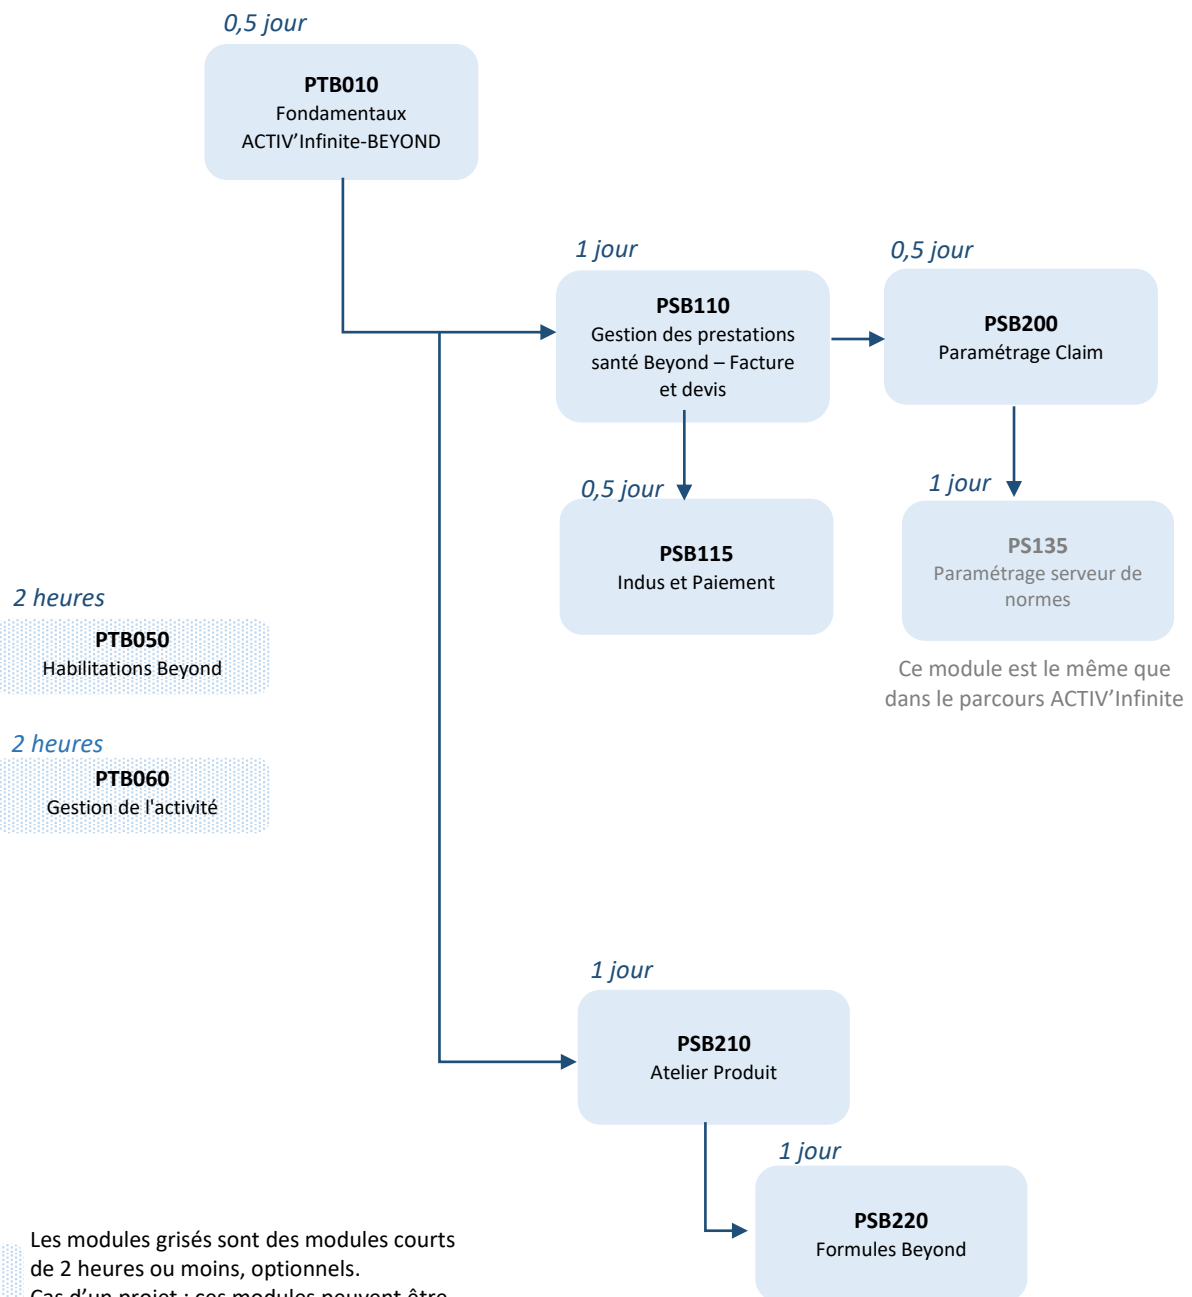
0,5 jour

**PTB010**
Fondamentaux ACTIV'Infinite-BEYOND

1 jour

**PSB110**
Gestion des prestations santé Beyond – Facture et devis

0,5 jour

**PSB200**
Paramétrage Claim

0,5 jour

**PSB115**
Indus et Paiement

1 jour

**PS135**
Paramétrage serveur de normes

Ce module est le même que dans le parcours ACTIV'Infinite

2 heures

**PTB050**
Habilitations Beyond

2 heures

**PTB060**
Gestion de l'activité

1 jour

**PSB210**
Atelier Produit

1 jour

**PSB220**
Formules Beyond

Les modules grisés sont des modules courts de 2 heures ou moins, optionnels.
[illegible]